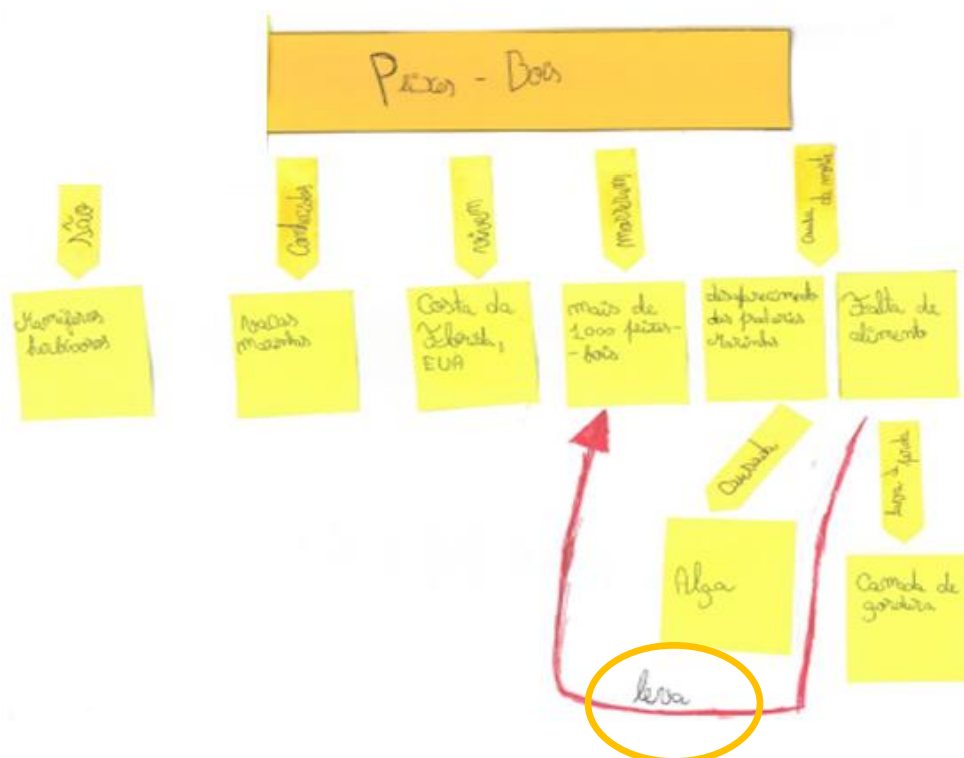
Peixes - Bois

São

Mamíferos herbívoros

Conhecidos

Vacas marinhas

Vivem

Costa da Florida, EUA

Morreram

mais de 1.000 peixes-bois

Causa da morte

desaparecimento das pradarias marinhas

Falta de alimento

Conhecida

Alga

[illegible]

Camada de gordura

leva